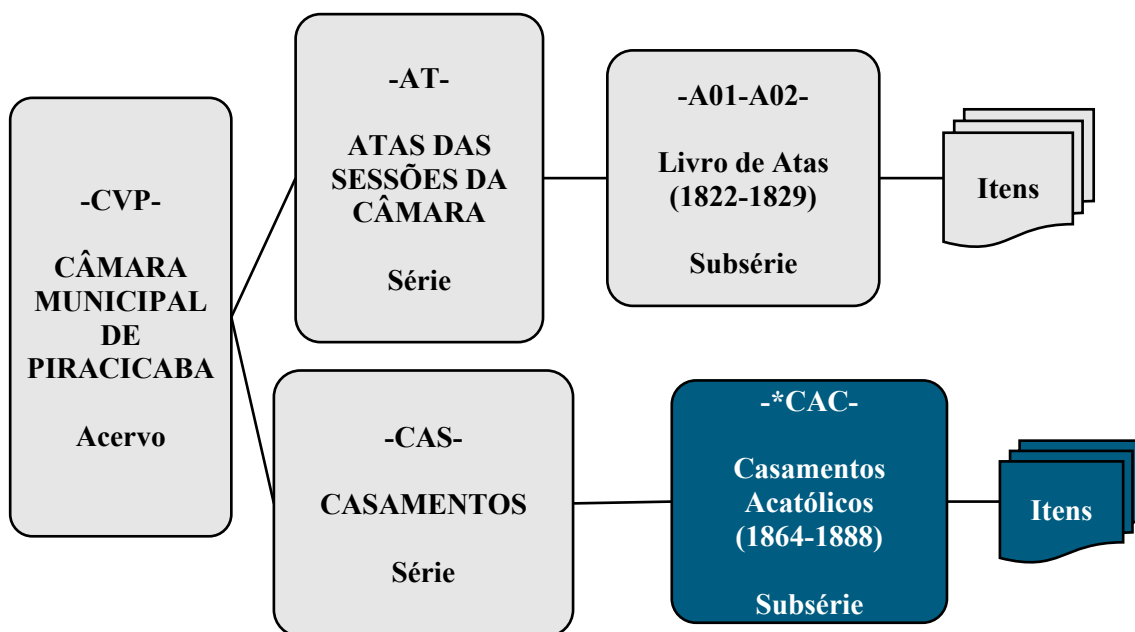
-CVP-

CÂMARA MUNICIPAL DE PIRACICABA

Acervo

-AT-

ATAS DAS SESSÕES DA CÂMARA

Série

-A01-A02-

Livro de Atas (1822-1829)

Subsérie

Itens

-CAS-

CASAMENTOS

Série

-*CAC-

Casamentos Acatólicos (1864-1888)

Subsérie

Itens